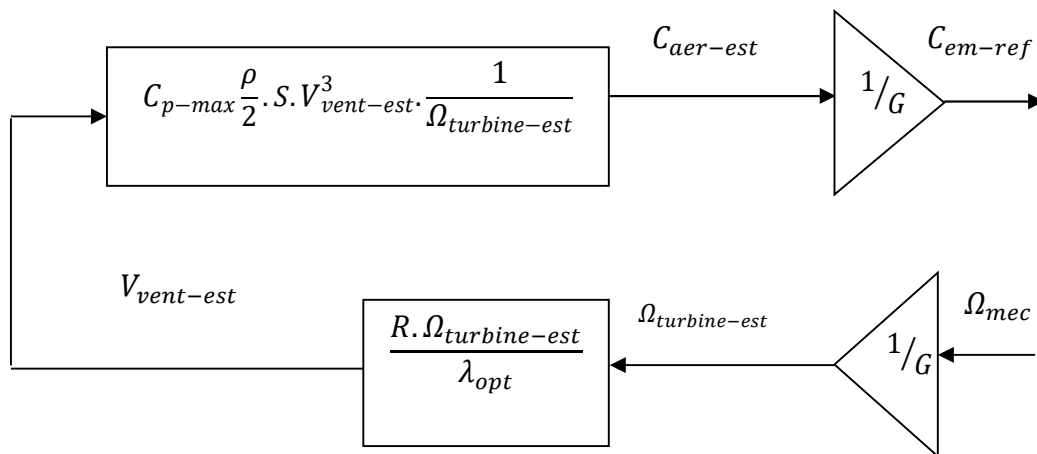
$C_{p-max}\frac{\rho}{2}.S.V_{vent-est}^{3}.\frac{1}{\Omega_{turbine-est}}$

$C_{aer-est}$

$^{1}/_{G}$

$C_{em-ref}$

$V_{vent-est}$

$\frac{R.\Omega_{turbine-est}}{\lambda_{opt}}$

$\Omega_{turbine-est}$

$^{1}/_{G}$

$\Omega_{mec}$